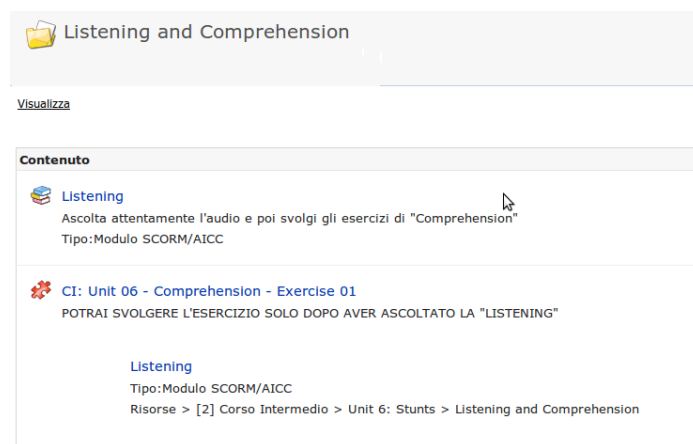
Listening and Comprehension

Visualizza

Contenuto

Listening
Ascolta attentamente l'audio e poi svolgi gli esercizi di "Comprehension"
Tipo:Modulo SCORM/AICC

CI: Unit 06 - Comprehension - Exercise 01
POTRAI SVOLGERE L'ESERCIZIO SOLO DOPO AVER ASCOLTATO LA "LISTENING"

Listening
Tipo:Modulo SCORM/AICC
Risorse > [2] Corso Intermedio > Unit 6: Stunts > Listening and Comprehension